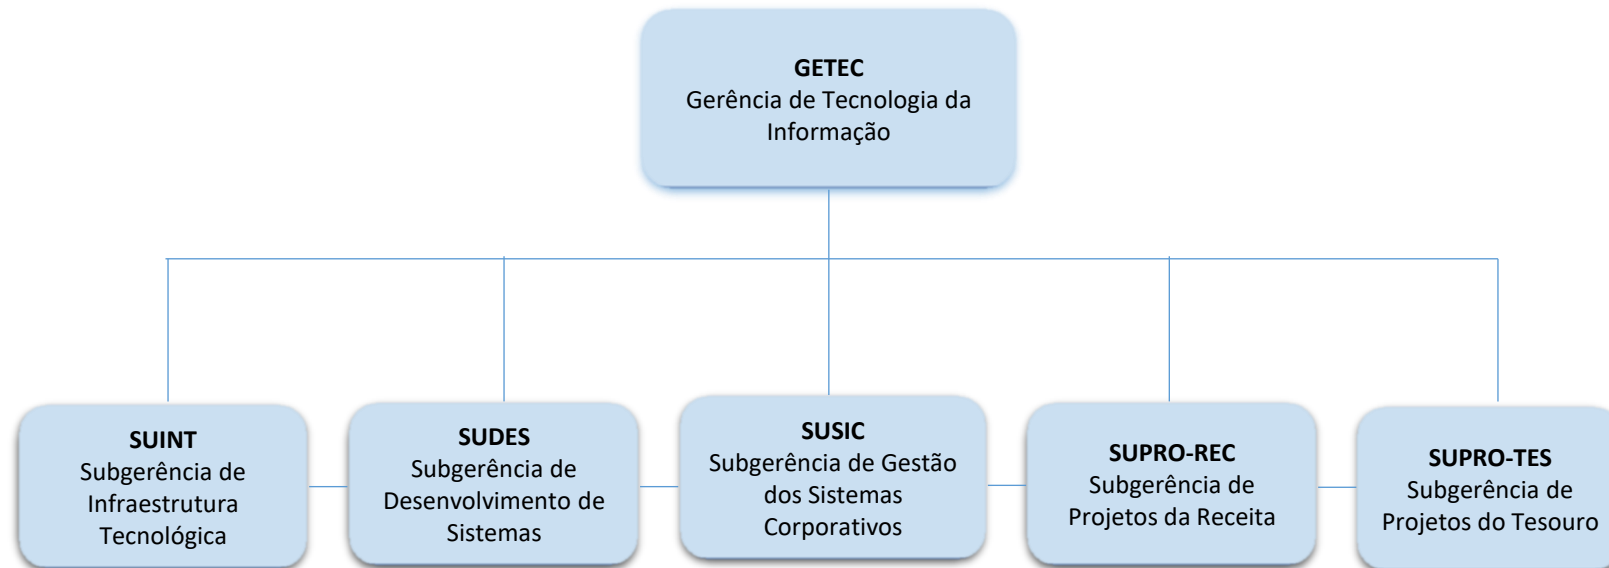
GETEC
Gerência de Tecnologia da Informação

SUINT
Subgerência de Infraestrutura Tecnológica

SUDES
Subgerência de Desenvolvimento de Sistemas

SUSIC
Subgerência de Gestão dos Sistemas Corporativos

SUPRO-REC
Subgerência de Projetos da Receita

SUPRO-TES
Subgerência de Projetos do Tesouro